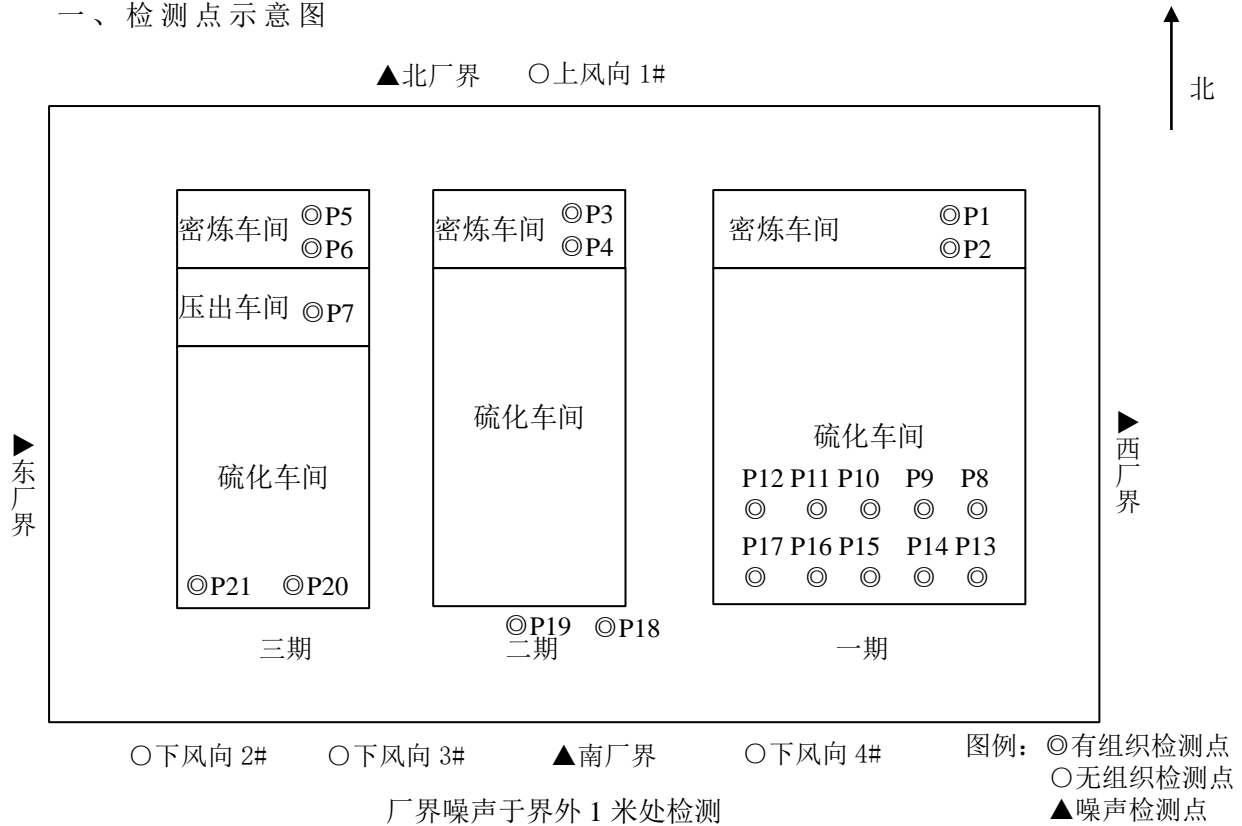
一、检测点示意图

▲北厂界 ○上风向 1#

北

密炼车间 ◎P5 ◎P6

压出车间 ◎P7

硫化车间

◎P21 ◎P20

三期

密炼车间 ◎P3 ◎P4

硫化车间

◎P19 ◎P18

二期

密炼车间 ◎P1 ◎P2

硫化车间

P12 P11 P10 P9 P8
◎ ◎ ◎ ◎ ◎
P17 P16 P15 P14 P13
◎ ◎ ◎ ◎ ◎

一期

▶东厂界

▶西厂界

○下风向 2# ○下风向 3# ▲南厂界 ○下风向 4#

图例：◎有组织检测点
○无组织检测点
▲噪声检测点

厂界噪声于界外 1 米处检测